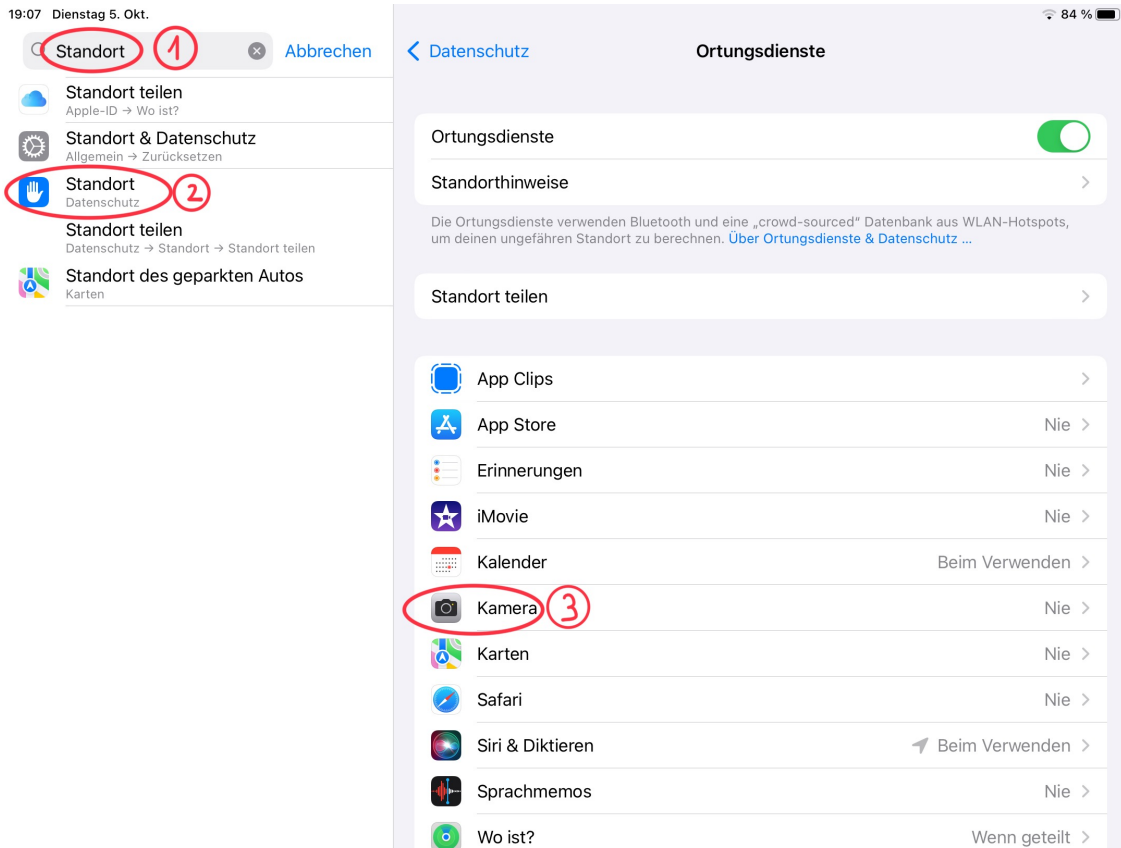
19:07 Dienstag 5. Okt.

84 %

Standort 1 Abbrechen

Standort teilen
Apple-ID → Wo ist?

Standort & Datenschutz
Allgemein → Zurücksetzen

Standort 2
Datenschutz

Standort teilen
Datenschutz → Standort → Standort teilen

Standort des geparkten Autos
Karten

Datenschutz

Ortungsdienste

Ortungsdienste

Standorthinweise

Die Ortungsdienste verwenden Bluetooth und eine „crowd-sourced“ Datenbank aus WLAN-Hotspots, um deinen ungefähren Standort zu berechnen. Über Ortungsdienste & Datenschutz …

Standort teilen

App Clips

App Store Nie

Erinnerungen Nie

iMovie Nie

Kalender Beim Verwenden

Kamera 3 Nie

Karten Nie

Safari Nie

Siri & Diktieren Beim Verwenden

Sprachmemos Nie

Wo ist? Wenn geteilt